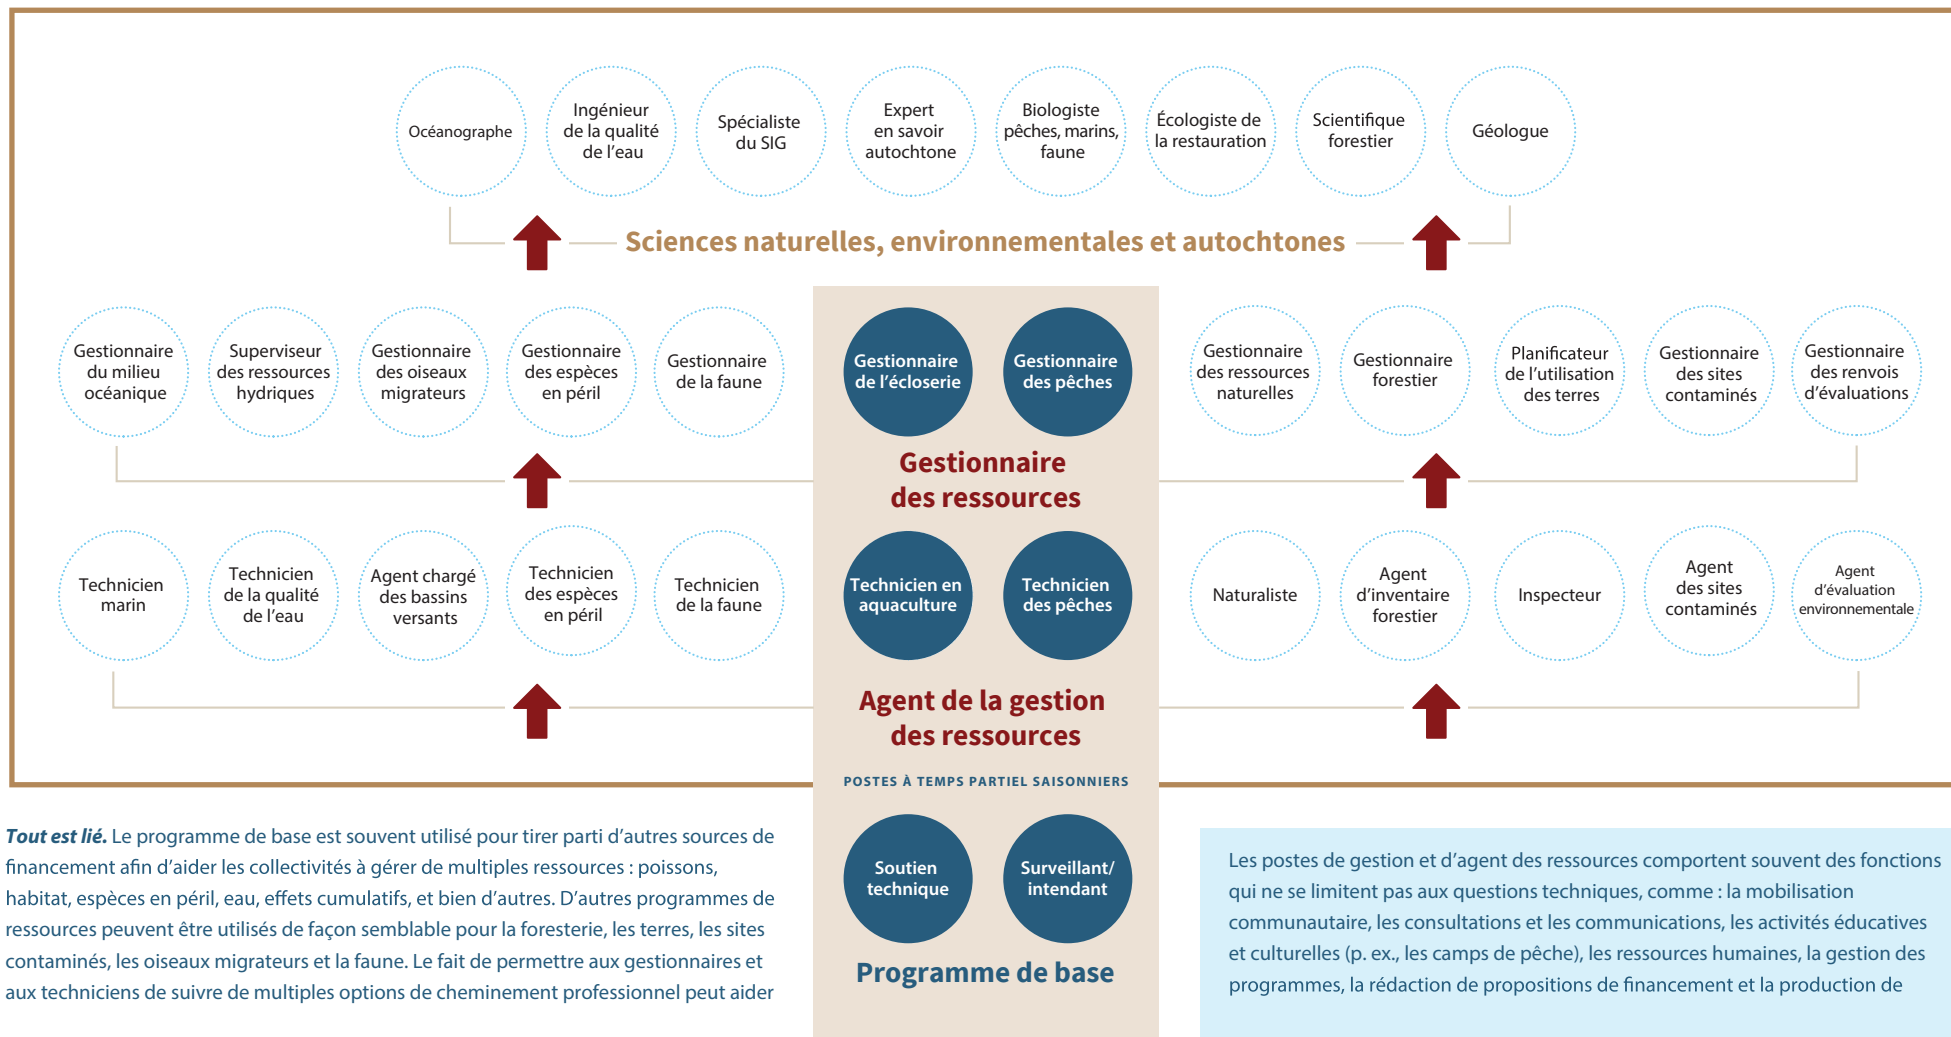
Océanographe

Ingénieur de la qualité de l'eau

Spécialiste du SIG

Expert en savoir autochtone

Biologiste pêches, marins, faune

Écologiste de la restauration

Scientifique forestier

Géologue

Sciences naturelles, environnementales et autochtones

Gestionnaire du milieu océanique

Superviseur des ressources hydriques

Gestionnaire des oiseaux migrateurs

Gestionnaire des espèces en péril

Gestionnaire de la faune

Gestionnaire de l'écloserie

Gestionnaire des pêches

Gestionnaire des ressources naturelles

Gestionnaire forestier

Planificateur de l'utilisation des terres

Gestionnaire des sites contaminés

Gestionnaire des renvois d'évaluations

Gestionnaire des ressources

Technicien marin

Technicien de la qualité de l'eau

Agent chargé des bassins versants

Technicien des espèces en péril

Technicien de la faune

Technicien en aquaculture

Technicien des pêches

Naturaliste

Agent d'inventaire forestier

Inspecteur

Agent des sites contaminés

Agent d'évaluation environnementale

Agent de la gestion des ressources

POSTES À TEMPS PARTIEL SAISONNIERS

Soutien technique

Surveillant/ intendant

Programme de base

***Tout est lié.*** Le programme de base est souvent utilisé pour tirer parti d'autres sources de financement afin d'aider les collectivités à gérer de multiples ressources : poissons, habitat, espèces en péril, eau, effets cumulatifs, et bien d'autres. D'autres programmes de ressources peuvent être utilisés de façon semblable pour la foresterie, les terres, les sites contaminés, les oiseaux migrateurs et la faune. Le fait de permettre aux gestionnaires et aux techniciens de suivre de multiples options de cheminement professionnel peut aider

Les postes de gestion et d'agent des ressources comportent souvent des fonctions qui ne se limitent pas aux questions techniques, comme : la mobilisation communautaire, les consultations et les communications, les activités éducatives et culturelles (p. ex., les camps de pêche), les ressources humaines, la gestion des programmes, la rédaction de propositions de financement et la production de